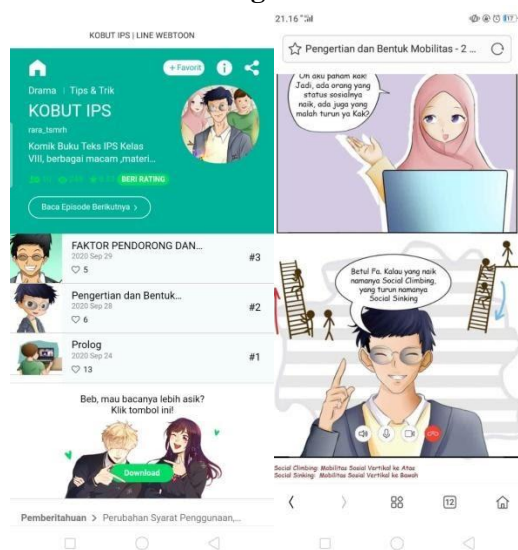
KOBUT IPS | LINE WEBTOON

+ Favorit

Drama | Tips & Trik

KOBUT IPS

rara_tsmrh

Komik Buku Teks IPS Kelas VIII, berbagai macam ,materi...

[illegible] BERI RATING

Baca Episode Berikutnya >

FAKTOR PENDORONG DAN...
2020 Sep 29
♡ 5
#3

Pengertian dan Bentuk...
2020 Sep 28
♡ 6
#2

Prolog
2020 Sep 24
♡ 13
#1

Beb, mau bacanya lebih asik? Klik tombol ini!

Download

Pemberitahuan > Perubahan Syarat Penggunaan,...

21.16

Pengertian dan Bentuk Mobilitas - 2 ...

Oh aku paham kak! Jadi, ada orang yang status sosialnya naik, ada juga yang malah turun ya Kak?

Betul Fa. Kalau yang naik namanya Social Climbing, yang turun namanya Social Sinking

Social Climbing: Mobilitas Sosial Vertikal ke Atas
Social Sinking: Mobilitas Sosial Vertikal ke Bawah

12